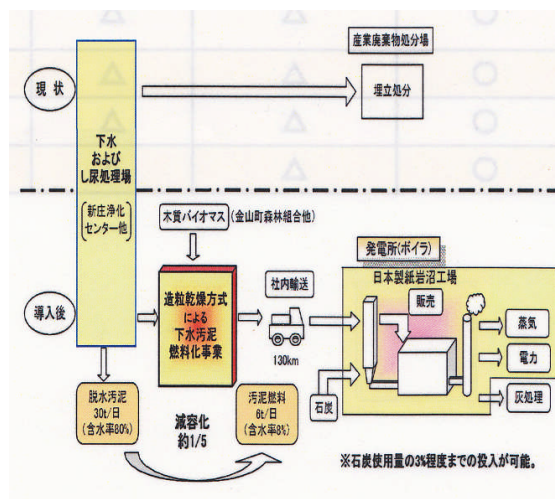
産業廃棄物処分場

現状

埋立処分

下水
および
し尿処理場

(新庄浄化センター他)

木質バイオマス (金山町森林組合他)

発電所(ボイラ)

日本製紙岩沼工場

導入後

造粒乾燥方式による下水汚泥燃料化事業

社内輸送

130km

販売

蒸気

電力

石炭

灰処理

脱水汚泥
30t/日
(含水率80%)

減容化
約1/5

汚泥燃料
6t/日
(含水率8%)

※石炭使用量の3%程度までの投入が可能。